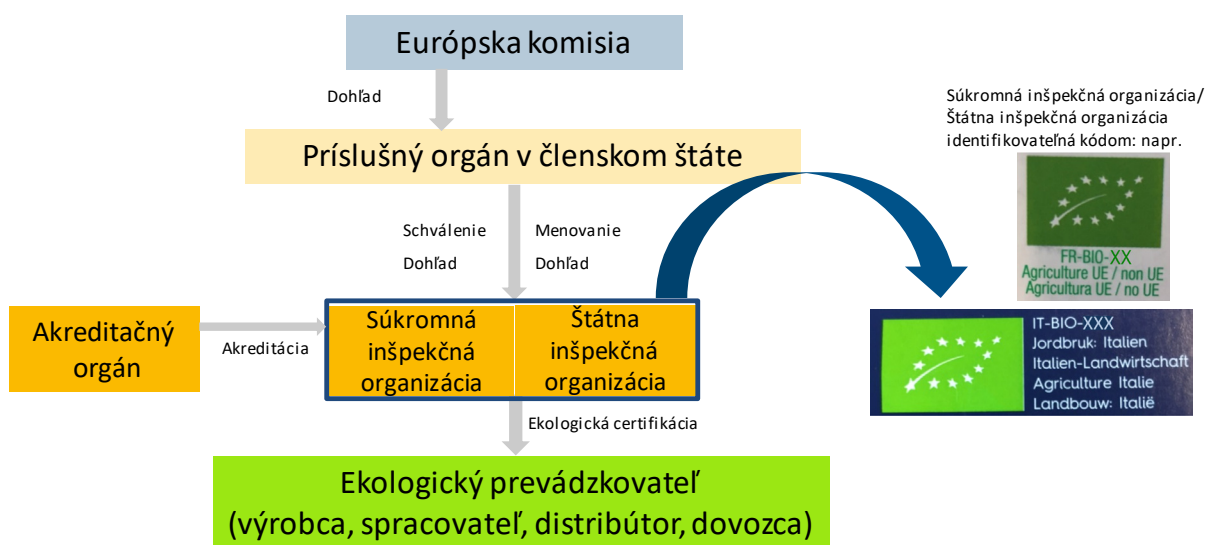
Európska komisia

Dohľad

Príslušný orgán v členskom štáte

Schválenie
Dohľad

Menovanie
Dohľad

Akreditačný orgán

Akreditácia

Súkromná inšpekčná organizácia

Štátna inšpekčná organizácia

Ekologická certifikácia

Ekologický prevádzkovateľ
(výrobca, spracovateľ, distribútor, dovozca)

Súkromná inšpekčná organizácia/
Štátna inšpekčná organizácia
identifikovateľná kódom: napr.

FR-BIO-XX
Agriculture UE / non UE
Agricultura UE / no UE

IT-BIO-XXX
Jordbruk: Italien
Italien-Landwirtschaft
Agriculture Italie
Landbouw: Italië